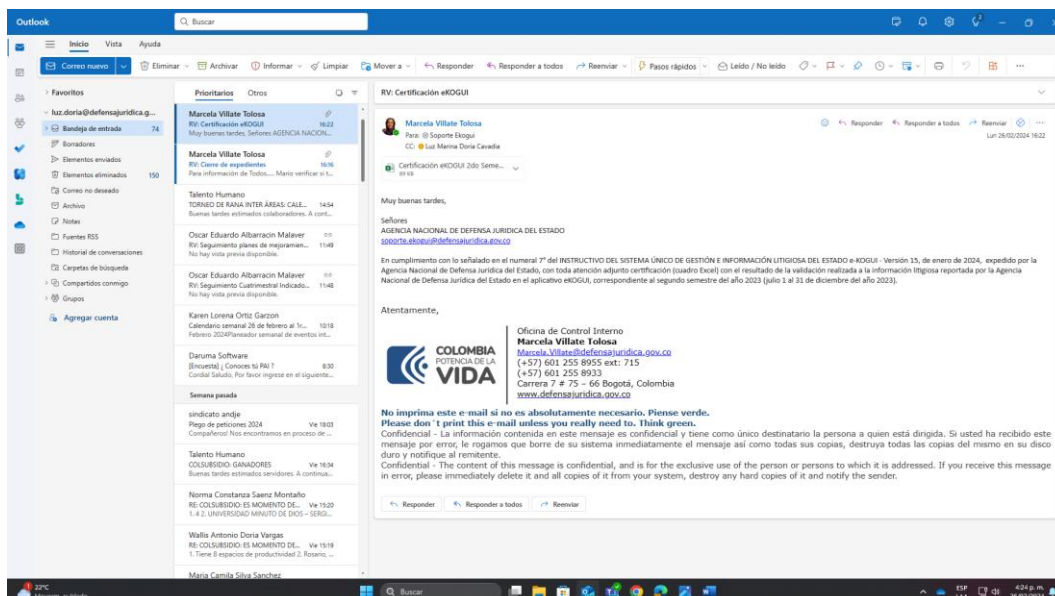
Outlook

Buscar

Inicio Vista Ayuda

Correo nuevo | Eliminar | Archivar | Informar | Limpiar | Mover a | Responder | Responder a todos | Reenviar | Pasos rápidos | Leído / No leído | ...

Favoritos
luz.doria@defensajuridica.g...
Bandeja de entrada 74
Borradores
Elementos enviados
Elementos eliminados 150
Correo no deseado
Archivo
Notas
Fuentes RSS
Historial de conversaciones
Carpetas de búsqueda
Compartidos conmigo
Grupos
Agregar cuenta

Prioritarios Otros

Marcela Villate Tolosa
RV: Certificación eKOGUI 16:22
Muy buenas tardes, Señores AGENCIA NACION...

Marcela Villate Tolosa
RV: Cierre de expedientes 16:16
Para información de Todos..... Mario verificar si t...

Talento Humano
TORNEO DE RANA INTER ÁREAS: CALE... 14:54
Buenas tardes estimados colaboradores. A cont...

Oscar Eduardo Albarracin Malaver
RV: Seguimiento planes de mejoramien... 11:49
No hay vista previa disponible.

Oscar Eduardo Albarracin Malaver
RV: Seguimiento Cuatrimestral Indicado... 11:48
No hay vista previa disponible.

Karen Lorena Ortiz Garzon
Calendario semanal 26 de febrero al 1r... 10:18
Febrero 2024Planeador semanal de eventos int...

Daruma Software
[Encuesta] ¿ Conoces tú PAI ? 8:30
Cordial Saludo. Por favor ingrese en el siguiente...

Semana pasada

sindicato andje
Pliego de peticiones 2024 Vie 18:03
Compañeros! Nos encontramos en proceso de ...

Talento Humano
COLSUBSIDIO: GANADORES Vie 16:34
Buenas tardes estimados servidores. A continua...

Norma Constanza Saenz Montaño
RE: COLSUBSIDIO: ES MOMENTO DE... Vie 15:20
1. 4 2. UNIVERSIDAD MINUTO DE DIOS – SERGI...

Wallis Antonio Doria Vargas
RE: COLSUBSIDIO: ES MOMENTO DE... Vie 15:19
1. Tiene 8 espacios de productividad 2. Rosario, ...

Maria Camila Silva Sanchez

RV: Certificación eKOGUI

Marcela Villate Tolosa
Para: Soporte Ekogui
CC: Luz Marina Doria Cavadia
Responder | Responder a todos | Reenviar
Lun 26/02/2024 16:22

Certificación eKOGUI 2do Seme...
89 KB

Muy buenas tardes,

Señores
AGENCIA NACIONAL DE DEFENSA JURIDICA DEL ESTADO
soporte.ekogui@defensajuridica.gov.co

En cumplimiento con lo señalado en el numeral 7° del INSTRUCTIVO DEL SISTEMA ÚNICO DE GESTIÓN E INFORMACIÓN LITIGIOSA DEL ESTADO e-KOGUI - Versión 15, de enero de 2024, expedido por la Agencia Nacional de Defensa Jurídica del Estado, con toda atención adjunto certificación (cuadro Excel) con el resultado de la validación realizada a la información litigiosa reportada por la Agencia Nacional de Defensa Jurídica del Estado en el aplicativo eKOGUI, correspondiente al segundo semestre del año 2023 (julio 1 al 31 de diciembre del año 2023).

Atentamente,

COLOMBIA POTENCIA DE LA VIDA
Oficina de Control Interno
Marcela Villate Tolosa
Marcela.Villate@defensajuridica.gov.co
(+57) 601 255 8955 ext: 715
(+57) 601 255 8933
Carrera 7 # 75 – 66 Bogotá, Colombia
www.defensajuridica.gov.co

No imprima este e-mail si no es absolutamente necesario. Piense verde.
Please don´t print this e-mail unless you really need to. Think green.
Confidencial - La información contenida en este mensaje es confidencial y tiene como único destinatario la persona a quien está dirigida. Si usted ha recibido este mensaje por error, le rogamos que borre de su sistema inmediatamente el mensaje así como todas sus copias, destruya todas las copias del mismo en su disco duro y notifique al remitente.
Confidential - The content of this message is confidential, and is for the exclusive use of the person or persons to which it is addressed. If you receive this message in error, please immediately delete it and all copies of it from your system, destroy any hard copies of it and notify the sender.

Responder | Responder a todos | Reenviar

22°C
Buscar
ESP
4:24 p. m.
26/02/2024